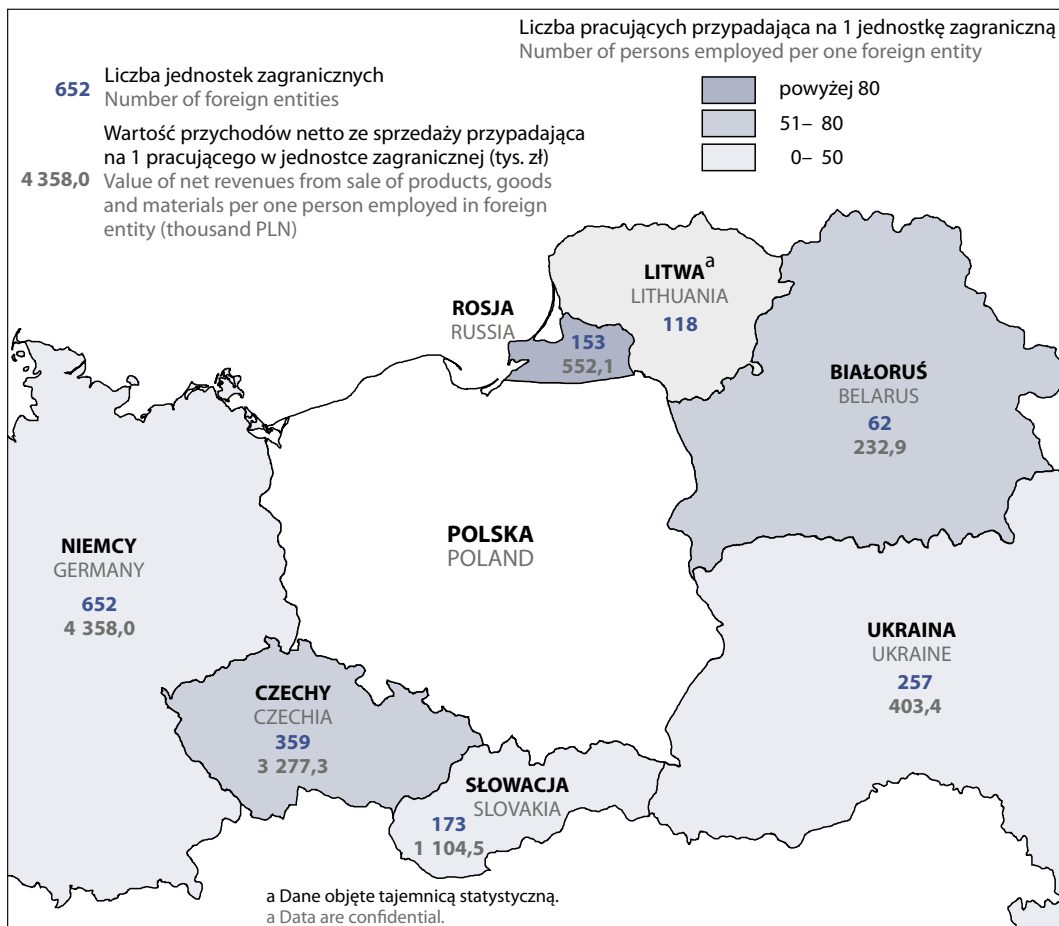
Liczba pracujących przypadająca na 1 jednostkę zagraniczną
Number of persons employed per one foreign entity

powyżej 80
51– 80
0– 50

652 Liczba jednostek zagranicznych
Number of foreign entities

4 358,0 Wartość przychodów netto ze sprzedaży przypadająca na 1 pracującego w jednostce zagranicznej (tys. zł)
Value of net revenues from sale of products, goods and materials per one person employed in foreign entity (thousand PLN)

LITWA$^{a}$
LITHUANIA
118

ROSJA
RUSSIA
153
552,1

BIAŁORUŚ
BELARUS
62
232,9

POLSKA
POLAND

NIEMCY
GERMANY
652
4 358,0

UKRAINA
UKRAINE
257
403,4

CZECHY
CZECHIA
359
3 277,3

SŁOWACJA
SLOVAKIA
173
1 104,5

a Dane objęte tajemnicą statystyczną.
a Data are confidential.